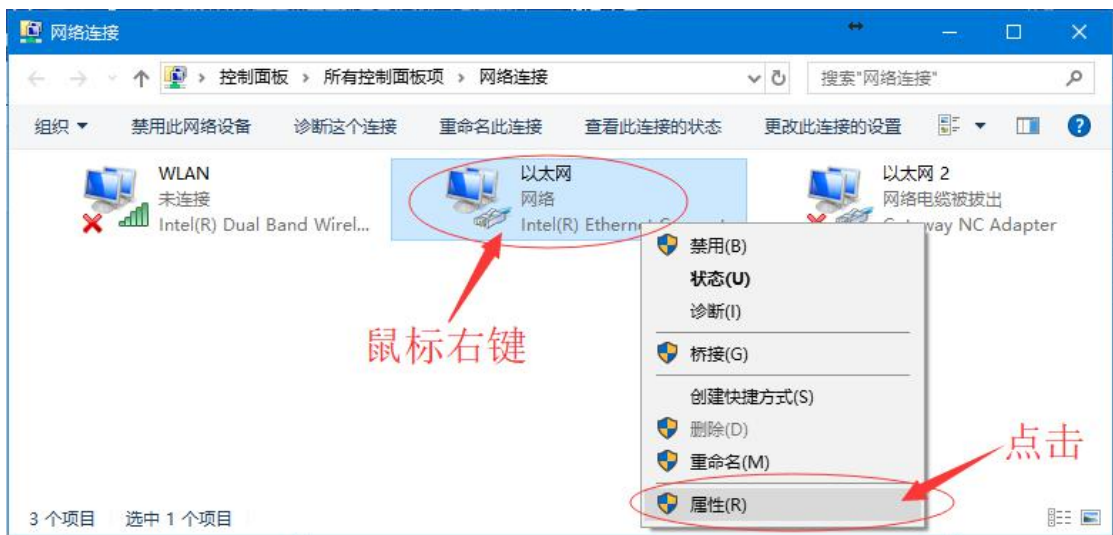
网络连接

← → ↑ 控制面板 › 所有控制面板项 › 网络连接

搜索"网络连接"

组织 ▾ 禁用此网络设备 诊断这个连接 重命名此连接 查看此连接的状态 更改此连接的设置

WLAN
未连接
Intel(R) Dual Band Wirel...

以太网
网络
Intel(R) Etherne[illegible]

以太网 2
网络电缆被拔出
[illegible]way NC Adapter

鼠标右键

禁用(B)
状态(U)
诊断(I)
桥接(G)
创建快捷方式(S)
删除(D)
重命名(M)
属性(R)

点击

3 个项目 选中 1 个项目